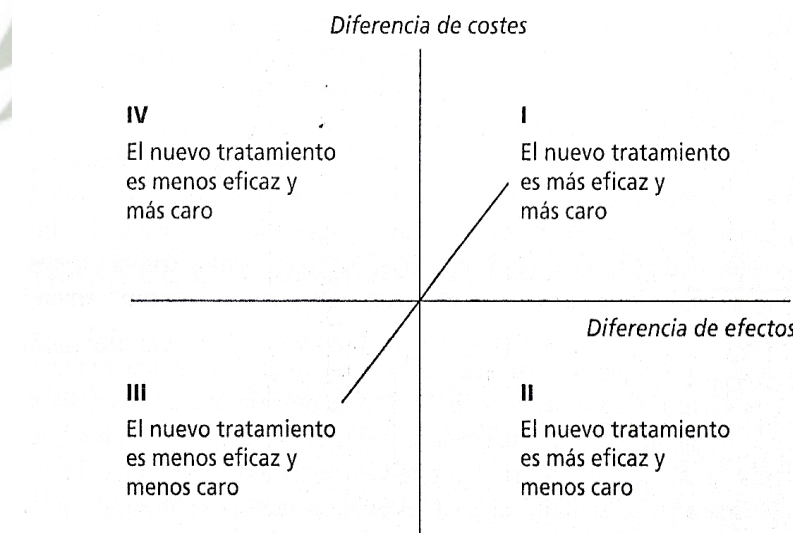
Diferencia de costes

IV
El nuevo tratamiento es menos eficaz y más caro

I
El nuevo tratamiento es más eficaz y más caro

Diferencia de efectos

III
El nuevo tratamiento es menos eficaz y menos caro

II
El nuevo tratamiento es más eficaz y menos caro